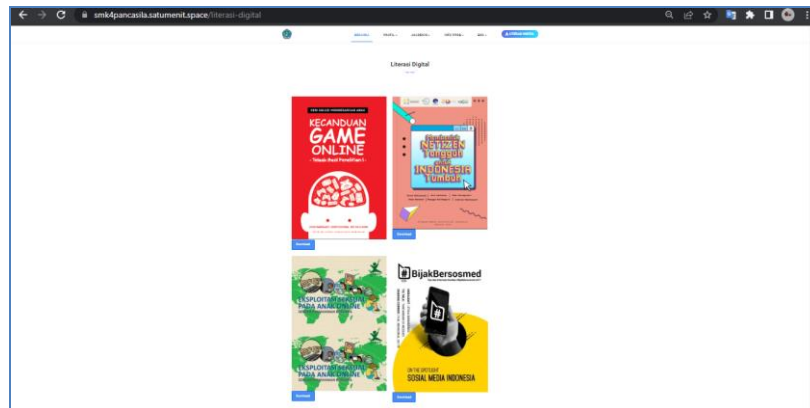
smk4pancasila.satumenit.space/literasi-digital

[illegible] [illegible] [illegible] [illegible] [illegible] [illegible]

Literasi Digital

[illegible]

KECANDUAN GAME ONLINE
- Telaah Hasil Penelitian -

Download

Menjadi NETIZEN Tangguh agar INDONESIA Tumbuh

Download

EKSPLOITASI SEKSUAL PADA ANAK ONLINE

EKSPLOITASI SEKSUAL PADA ANAK ONLINE

#BijakBersosmed

ON THE SPOTLIGHT
SOSIAL MEDIA INDONESIA

Download